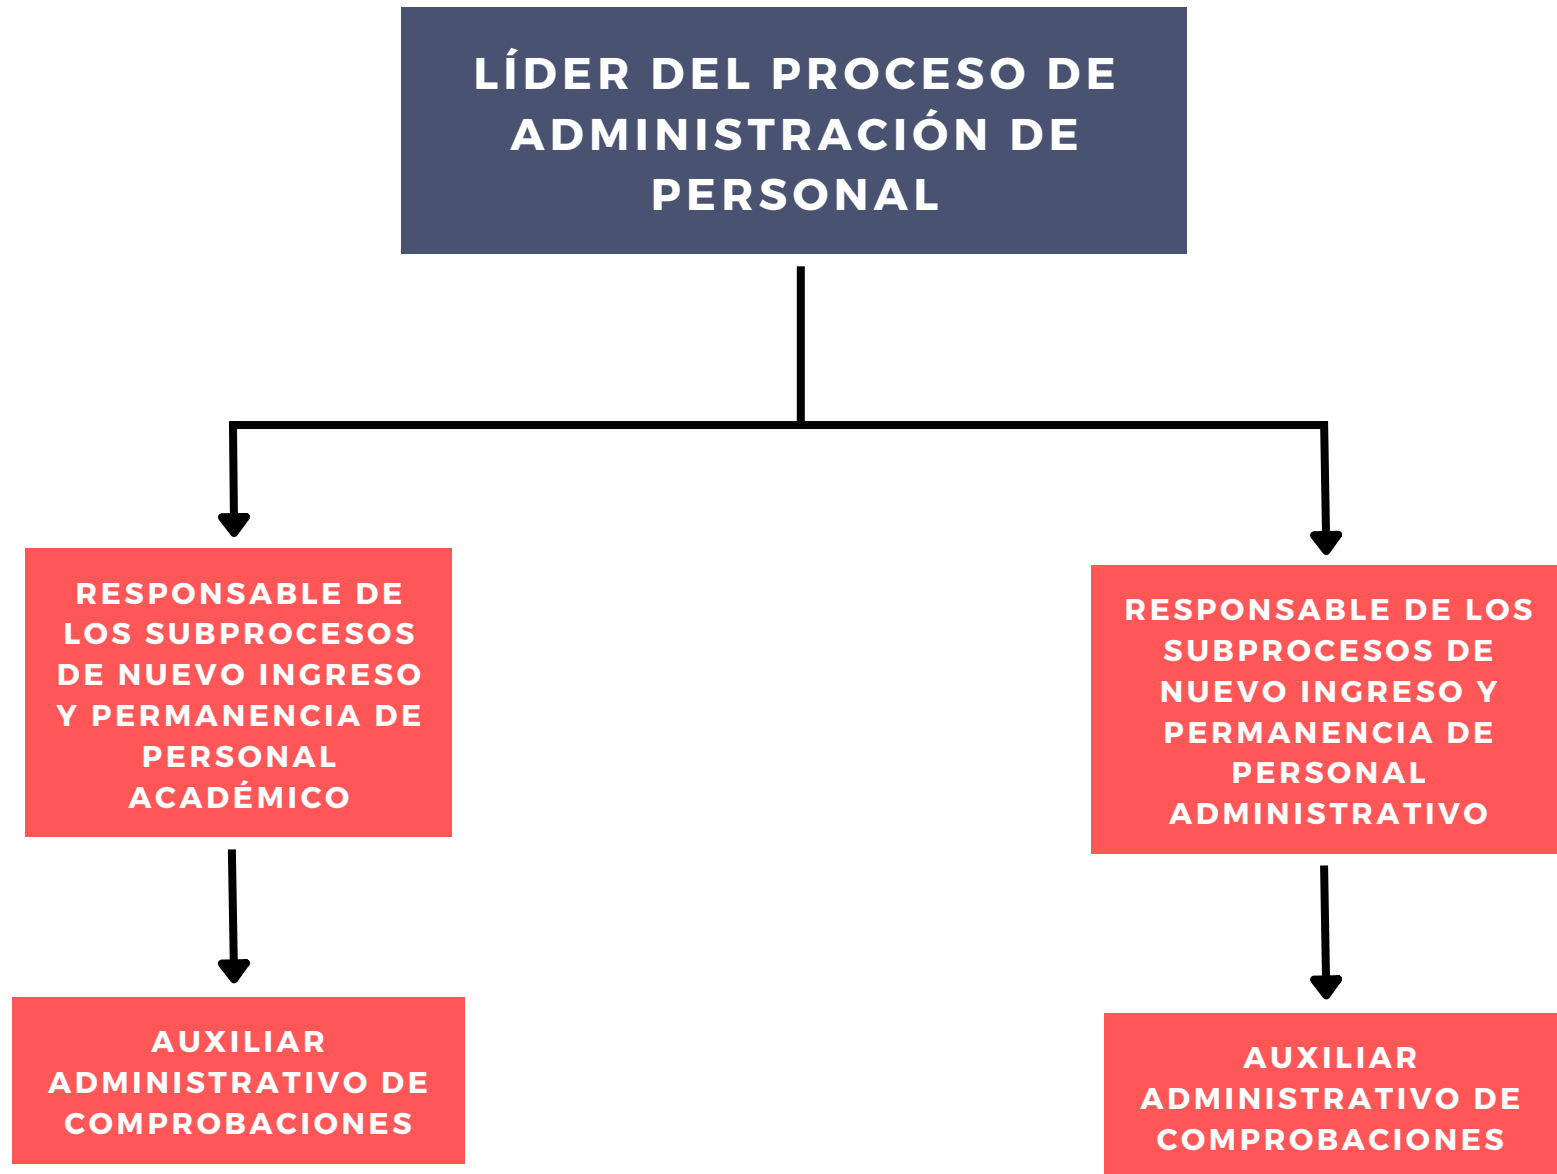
LÍDER DEL PROCESO DE ADMINISTRACIÓN DE PERSONAL

RESPONSABLE DE LOS SUBPROCESOS DE NUEVO INGRESO Y PERMANENCIA DE PERSONAL ACADÉMICO

AUXILIAR ADMINISTRATIVO DE COMPROBACIONES

RESPONSABLE DE LOS SUBPROCESOS DE NUEVO INGRESO Y PERMANENCIA DE PERSONAL ADMINISTRATIVO

AUXILIAR ADMINISTRATIVO DE COMPROBACIONES